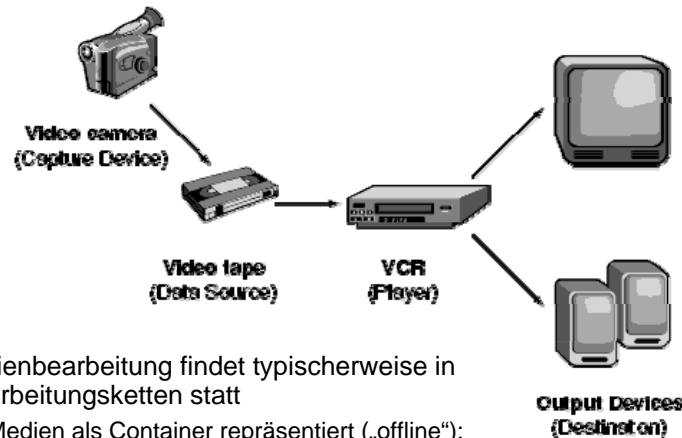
Video camera
(Capture Device)

Video tape
(Data Source)

VCR
(Player)

Output Devices
(Destinaton)

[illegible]ienbearbeitung findet typischerweise in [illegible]rbeitungsketten statt

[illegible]Medien als Container repräsentiert („offline"):